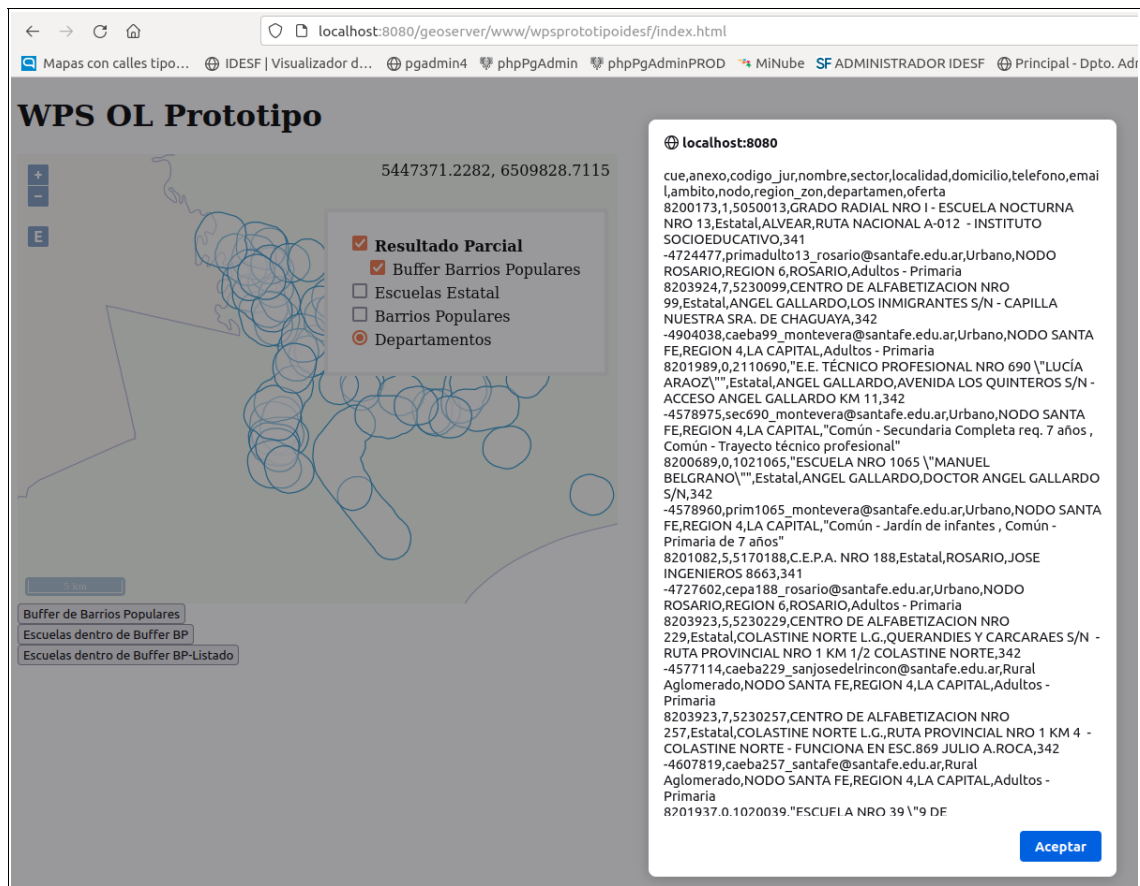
localhost:8080/geoserver/www/wpsprototipoidesf/index.html

Mapas con calles tipo... IDESF | Visualizador d... pgadmin4 phpPgAdmin phpPgAdminPROD MiNube SF ADMINISTRADOR IDESF Principal - Dpto. Adr

WPS OL Prototipo

+
−
E

5447371.2282, 6509828.7115

Resultado Parcial
Buffer Barrios Populares
Escuelas Estatal
Barrios Populares
Departamentos

5 km

Buffer de Barrios Populares
Escuelas dentro de Buffer BP
Escuelas dentro de Buffer BP-Listado

localhost:8080

cue,anexo,codigo_jur,nombre,sector,localidad,domicilio,telefono,email,ambito,nodo,region_zon,departamen,oferta
8200173,1,5050013,GRADO RADIAL NRO I - ESCUELA NOCTURNA NRO 13,Estatal,ALVEAR,RUTA NACIONAL A-012 - INSTITUTO SOCIOEDUCATIVO,341
-4724477,primadulto13_rosario@santafe.edu.ar,Urbano,NODO ROSARIO,REGION 6,ROSARIO,Adultos - Primaria
8203924,7,5230099,CENTRO DE ALFABETIZACION NRO 99,Estatal,ANGEL GALLARDO,LOS INMIGRANTES S/N - CAPILLA NUESTRA SRA. DE CHAGUAYA,342
-4904038,caeba99_montevera@santafe.edu.ar,Urbano,NODO SANTA FE,REGION 4,LA CAPITAL,Adultos - Primaria
8201989,0,2110690,"E.E. TÉCNICO PROFESIONAL NRO 690 \"LUCÍA ARAOZ\"",Estatal,ANGEL GALLARDO,AVENIDA LOS QUINTEROS S/N - ACCESO ANGEL GALLARDO KM 11,342
-4578975,sec690_montevera@santafe.edu.ar,Urbano,NODO SANTA FE,REGION 4,LA CAPITAL,"Común - Secundaria Completa req. 7 años , Común - Trayecto técnico profesional"
8200689,0,1021065,"ESCUELA NRO 1065 \"MANUEL BELGRANO\"",Estatal,ANGEL GALLARDO,DOCTOR ANGEL GALLARDO S/N,342
-4578960,prim1065_montevera@santafe.edu.ar,Urbano,NODO SANTA FE,REGION 4,LA CAPITAL,"Común - Jardín de infantes , Común - Primaria de 7 años"
8201082,5,5170188,C.E.P.A. NRO 188,Estatal,ROSARIO,JOSE INGENIEROS 8663,341
-4727602,cepa188_rosario@santafe.edu.ar,Urbano,NODO ROSARIO,REGION 6,ROSARIO,Adultos - Primaria
8203923,5,5230229,CENTRO DE ALFABETIZACION NRO 229,Estatal,COLASTINE NORTE L.G.,QUERANDIES Y CARCARAES S/N - RUTA PROVINCIAL NRO 1 KM 1/2 COLASTINE NORTE,342
-4577114,caeba229_sanjosedelrincon@santafe.edu.ar,Rural Aglomerado,NODO SANTA FE,REGION 4,LA CAPITAL,Adultos - Primaria
8203923,7,5230257,CENTRO DE ALFABETIZACION NRO 257,Estatal,COLASTINE NORTE L.G.,RUTA PROVINCIAL NRO 1 KM 4 - COLASTINE NORTE - FUNCIONA EN ESC.869 JULIO A.ROCA,342
-4607819,caeba257_santafe@santafe.edu.ar,Rural Aglomerado,NODO SANTA FE,REGION 4,LA CAPITAL,Adultos - Primaria
8201937,0,1020039,"ESCUELA NRO 39 \"9 DE

Aceptar